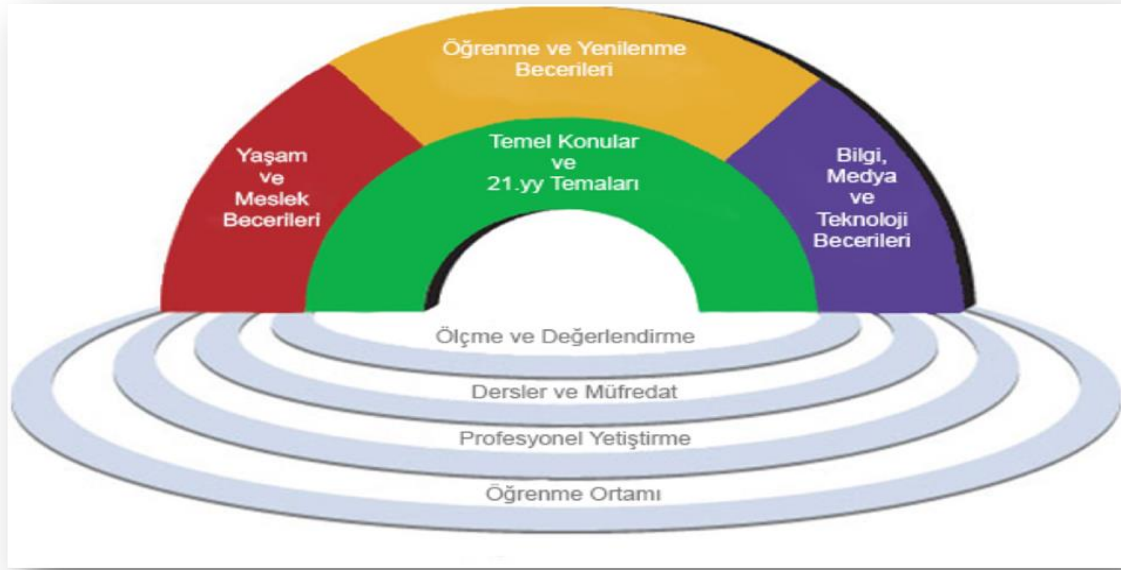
Öğrenme ve Yenilenme Becerileri

Yaşam ve Meslek Becerileri

Temel Konular ve 21.yy Temaları

Bilgi, Medya ve Teknoloji Becerileri

Ölçme ve Değerlendirme

Dersler ve Müfredat

Profesyonel Yetiştirme

Öğrenme Ortamı